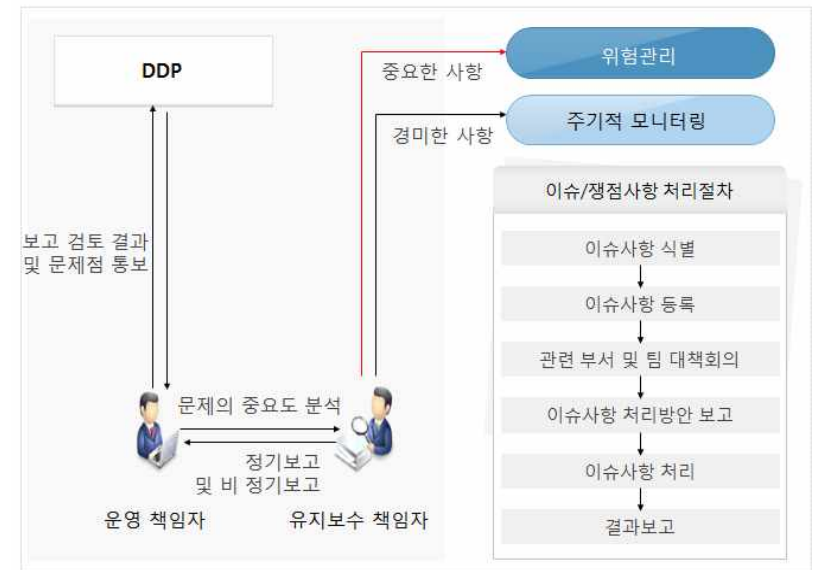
DDP

보고 검토 결과 및 문제점 통보

문제의 중요도 분석

정기보고 및 비 정기보고

운영 책임자

유지보수 책임자

중요한 사항

위험관리

경미한 사항

주기적 모니터링

이슈/쟁점사항 처리절차

이슈사항 식별

이슈사항 등록

관련 부서 및 팀 대책회의

이슈사항 처리방안 보고

이슈사항 처리

결과보고